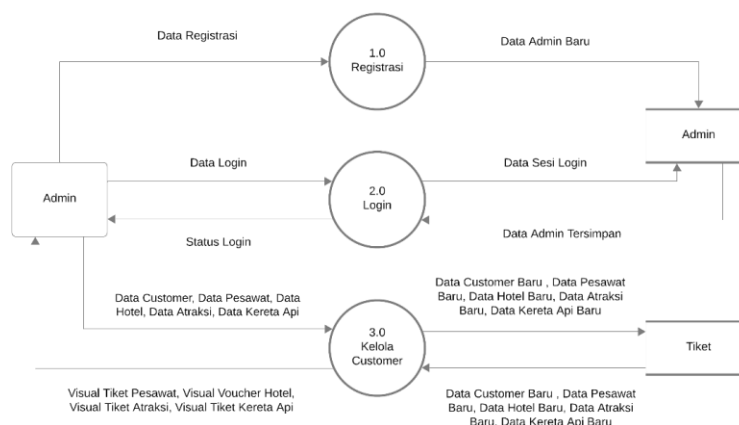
Data Registrasi

1.0
Registrasi

Data Admin Baru

Admin

Data Login

2.0
Login

Data Sesi Login

Admin

Status Login

Data Admin Tersimpan

Data Customer, Data Pesawat, Data Hotel, Data Atraksi, Data Kereta Api

Data Customer Baru , Data Pesawat Baru, Data Hotel Baru, Data Atraksi Baru, Data Kereta Api Baru

3.0
Kelola
Customer

Tiket

Visual Tiket Pesawat, Visual Voucher Hotel, Visual Tiket Atraksi, Visual Tiket Kereta Api

Data Customer Baru , Data Pesawat Baru, Data Hotel Baru, Data Atraksi Baru, Data Kereta Api Baru